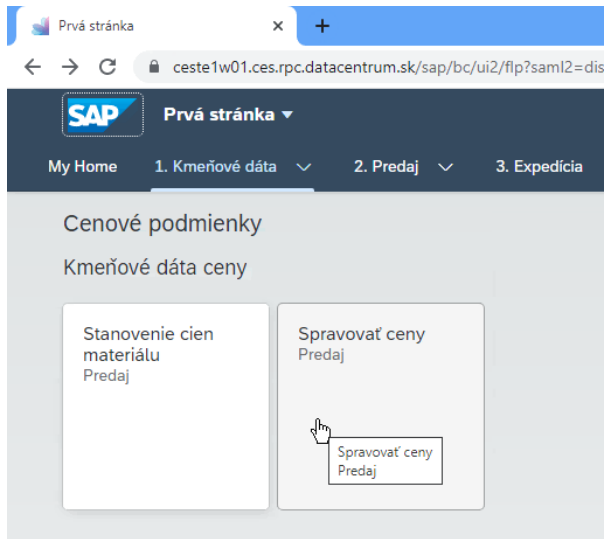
Prvá stránka ×
+
ceste1w01.ces.rpc.datacentrum.sk/sap/bc/ui2/flp?saml2=dis

SAP
Prvá stránka

My Home
1. Kmeňové dáta
2. Predaj
3. Expedícia

Cenové podmienky

Kmeňové dáta ceny

Stanovenie cien materiálu
Predaj

Spravovať ceny
Predaj

Spravovať ceny
Predaj